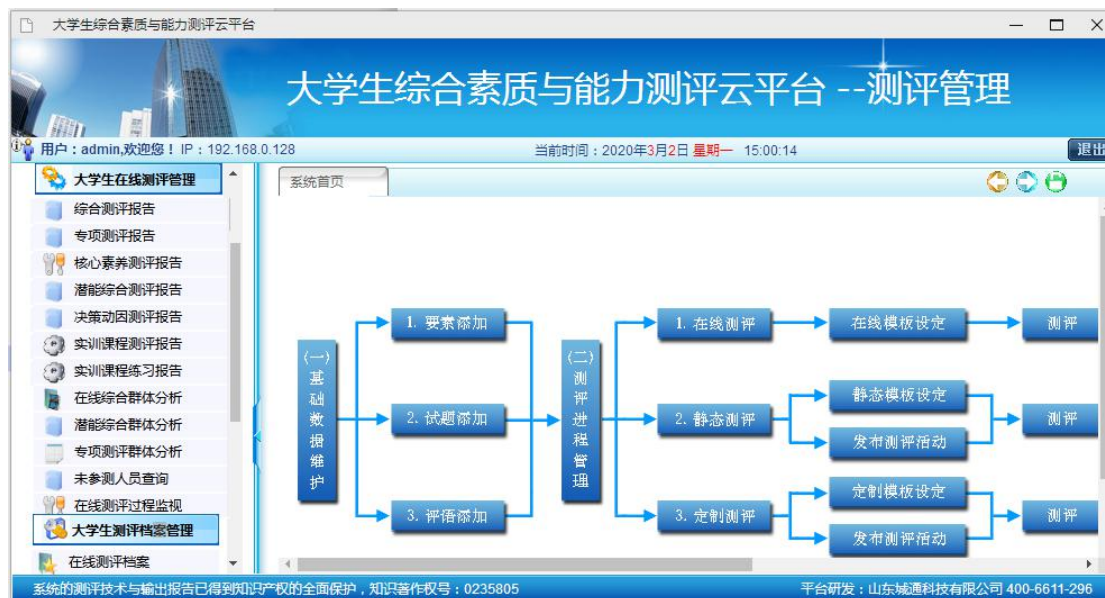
大学生综合素质与能力测评云平台

大学生综合素质与能力测评云平台 --测评管理

用户：admin,欢迎您！IP：192.168.0.128

当前时间：2020年3月2日 星期一 15:00:14

退出

大学生在线测评管理

综合测评报告

专项测评报告

核心素养测评报告

潜能综合测评报告

决策动因测评报告

实训课程测评报告

实训课程练习报告

在线综合群体分析

潜能综合群体分析

专项测评群体分析

未参测人员查询

在线测评过程监视

大学生测评档案管理

在线测评档案

系统首页

(一)基础数据维护

1. 要素添加

2. 试题添加

3. 评语添加

(二)测评进程管理

1. 在线测评

2. 静态测评

3. 定制测评

在线模板设定

静态模板设定

发布测评活动

定制模板设定

发布测评活动

测评

测评

测评

系统的测评技术与输出报告已得到知识产权的全面保护，知识著作权号：0235805

平台研发：山东城通科技有限公司 400-6611-296